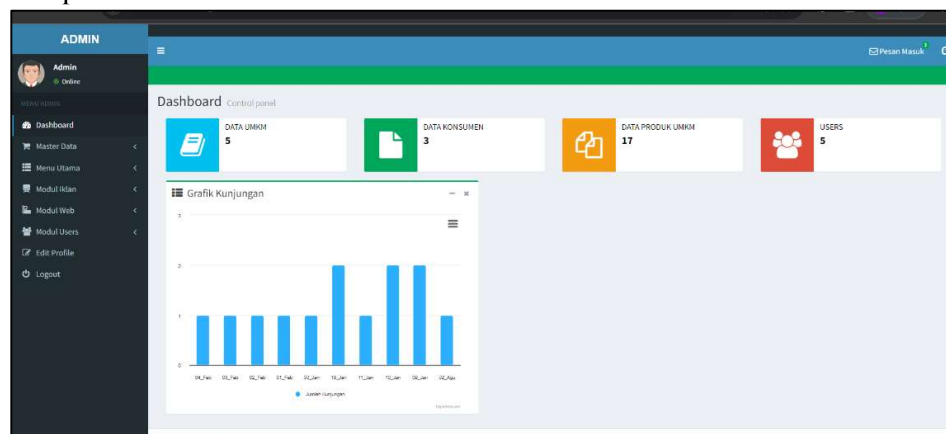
ADMIN

Admin
Online

MENU ADMIN

Dashboard
Master Data
Menu Utama
Modul Iklan
Modul Web
Modul Users
Edit Profile
Logout

Pesan Masuk

Dashboard Control panel

DATA UMKM
5

DATA KONSUMEN
3

DATA PRODUK UMKM
17

USERS
5

Grafik Kunjungan

3
2
1
0

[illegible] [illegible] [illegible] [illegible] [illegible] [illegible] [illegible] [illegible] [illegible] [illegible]

Jumlah Kunjungan

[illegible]